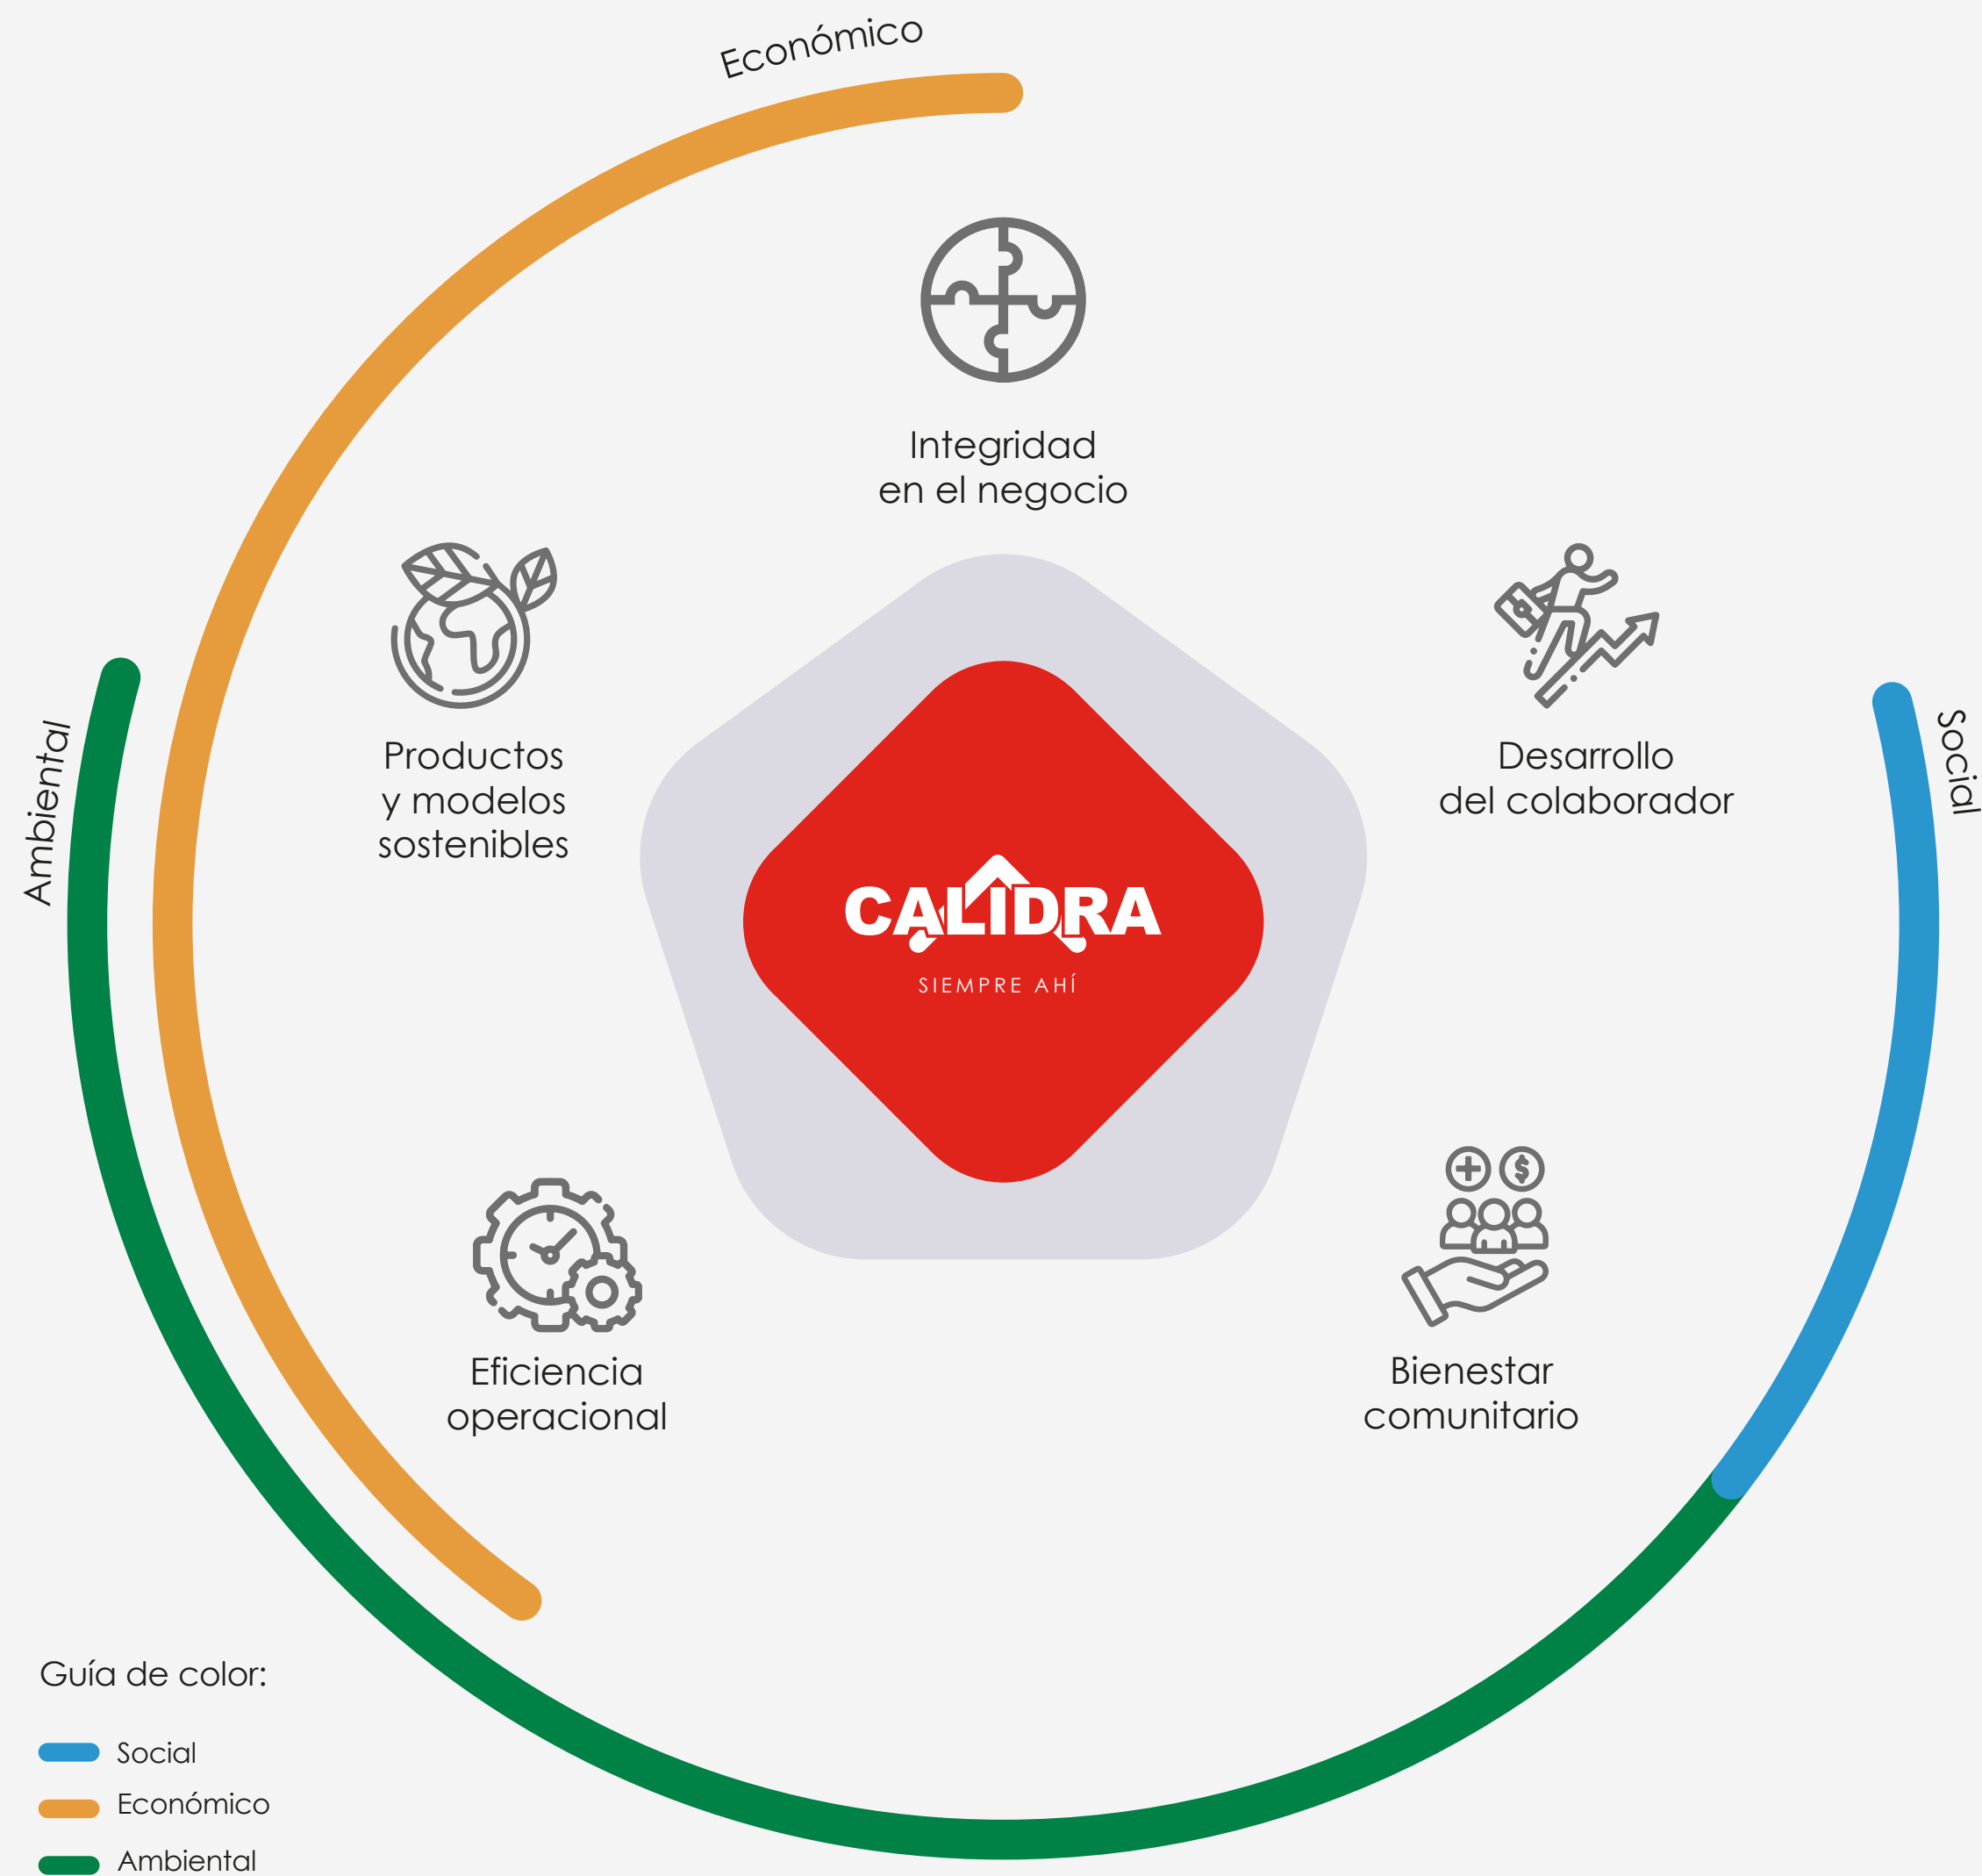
Económico

Ambiental

Social

Integridad en el negocio

Productos y modelos sostenibles

Desarrollo del colaborador

CALIDRA

SIEMPRE AHÍ

Eficiencia operacional

Bienestar comunitario

Guía de color:

Social

Económico

Ambiental